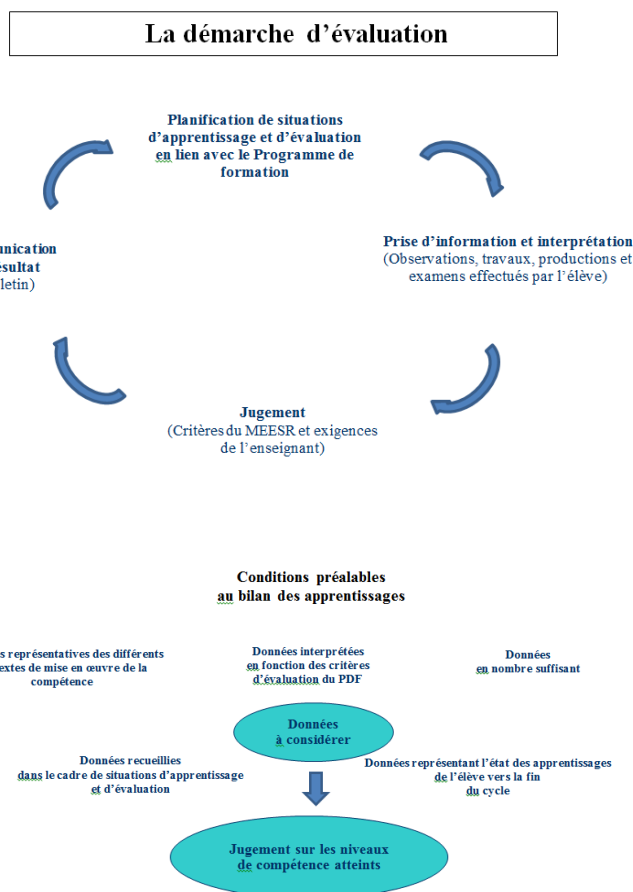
La démarche d'évaluation

Planification de situations d'apprentissage et d'évaluation en lien avec le Programme de formation

Prise d'information et interprétation (Observations, travaux, productions et examens effectués par l'élève)

Jugement (Critères du MEESR et exigences de l'enseignant)

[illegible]nication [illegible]esultat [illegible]letin)

Conditions préalables au bilan des apprentissages

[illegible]s représentatives des différents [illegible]extes de mise en œuvre de la compétence

Données interprétées en fonction des critères d'évaluation du PDF

Données en nombre suffisant

Données à considérer

Données recueillies dans le cadre de situations d'apprentissage et d'évaluation

Données représentant l'état des apprentissages de l'élève vers la fin du cycle

Jugement sur les niveaux de compétence atteints